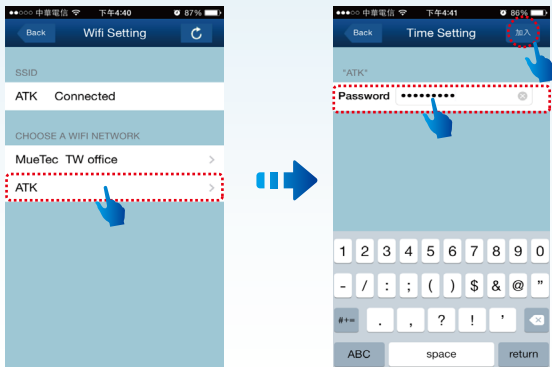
●●●○○ 中華電信 下午4:40 87%

Back Wifi Setting

SSID

ATK Connected

CHOOSE A WIFI NETWORK

MueTec TW office

ATK

●●●○○ 中華電信 下午4:41 86%

Back Time Setting 加入

"ATK"

Password ●●●●●●●●●

1 2 3 4 5 6 7 8 9 0

- / : ; ( ) $ & @ "

#+= . , ? ! '

ABC space return